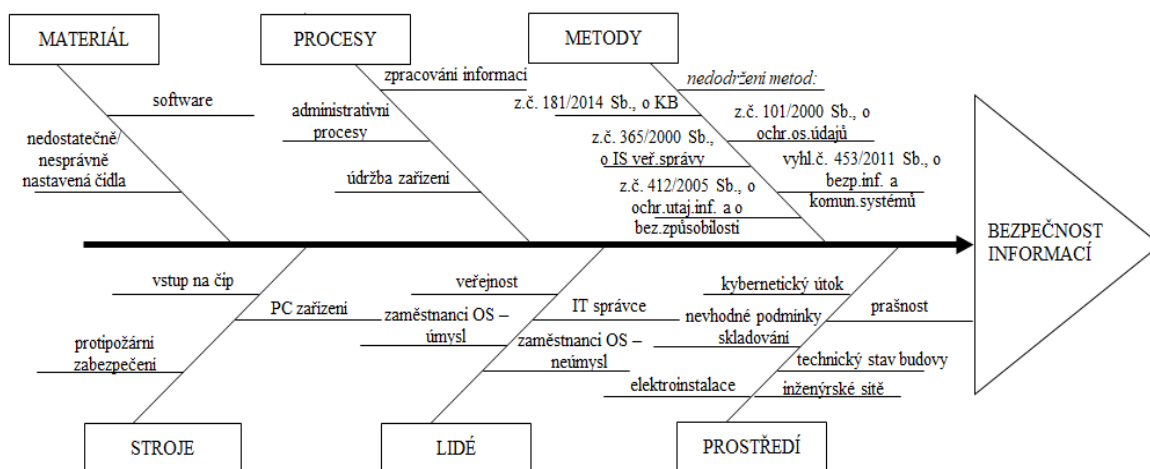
MATERIÁL

PROCESY

METODY

software

nedostatečně/ nesprávně nastavená čidla

zpracování informací

administrativní procesy

údržba zařízení

nedodržení metod:

z.č. 181/2014 Sb., o KB

z.č. 101/2000 Sb., o ochr.os.údajů

z.č. 365/2000 Sb., o IS veř.správy

vyhl.č. 453/2011 Sb., o bezp.inf. a komun.systémů

z.č. 412/2005 Sb., o ochr.utaj.inf. a o bez.způsobilosti

BEZPEČNOST INFORMACÍ

vstup na čip

PC zařízení

protipožární zabezpečení

veřejnost

IT správce

zaměstnanci OS – úmysl

zaměstnanci OS – neúmysl

kybernetický útok

nevhodné podmínky skladování

prašnost

technický stav budovy

elektroinstalace

inženýrské sítě

STROJE

LIDÉ

PROSTŘEDÍ